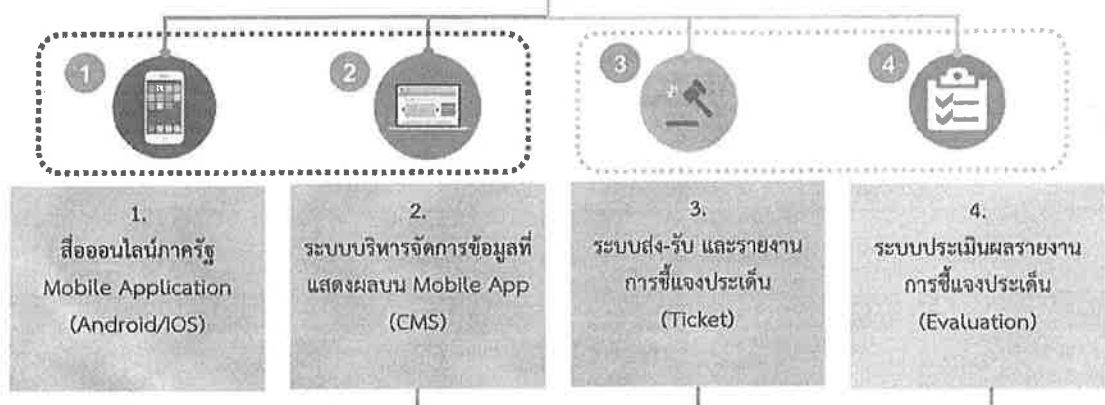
1

2

3

4

1.
สื่อออนไลน์ภาครัฐ
Mobile Application
(Android/IOS)

2.
ระบบบริหารจัดการข้อมูลที่
แสดงผลบน Mobile App
(CMS)

3.
ระบบส่ง-รับ และรายงาน
การชี้แจงประเด็น
(Ticket)

4.
ระบบประเมินผลรายงาน
การชี้แจงประเด็น
(Evaluation)